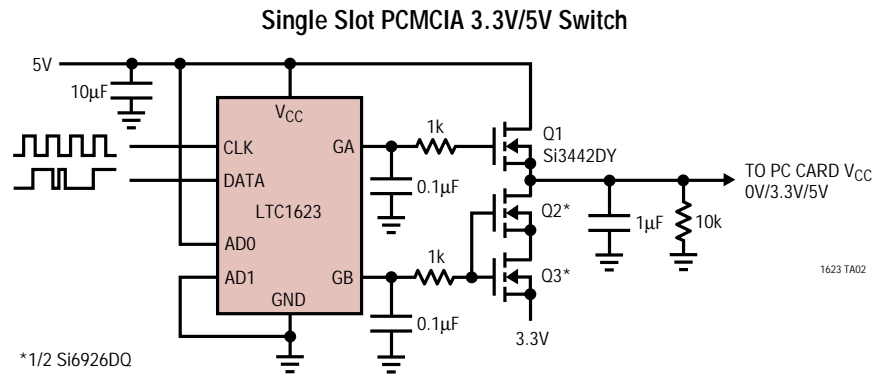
Single Slot PCMCIA 3.3V/5V Switch

5V

10μF

$V_{CC}$

CLK

GA

DATA

LTC1623

AD0

AD1

GB

GND

1k

0.1μF

1k

0.1μF

Q1
Si3442DY

Q2*

Q3*

3.3V

1μF

10k

TO PC CARD $V_{CC}$
0V/3.3V/5V

1623 TA02

*1/2 Si6926DQ